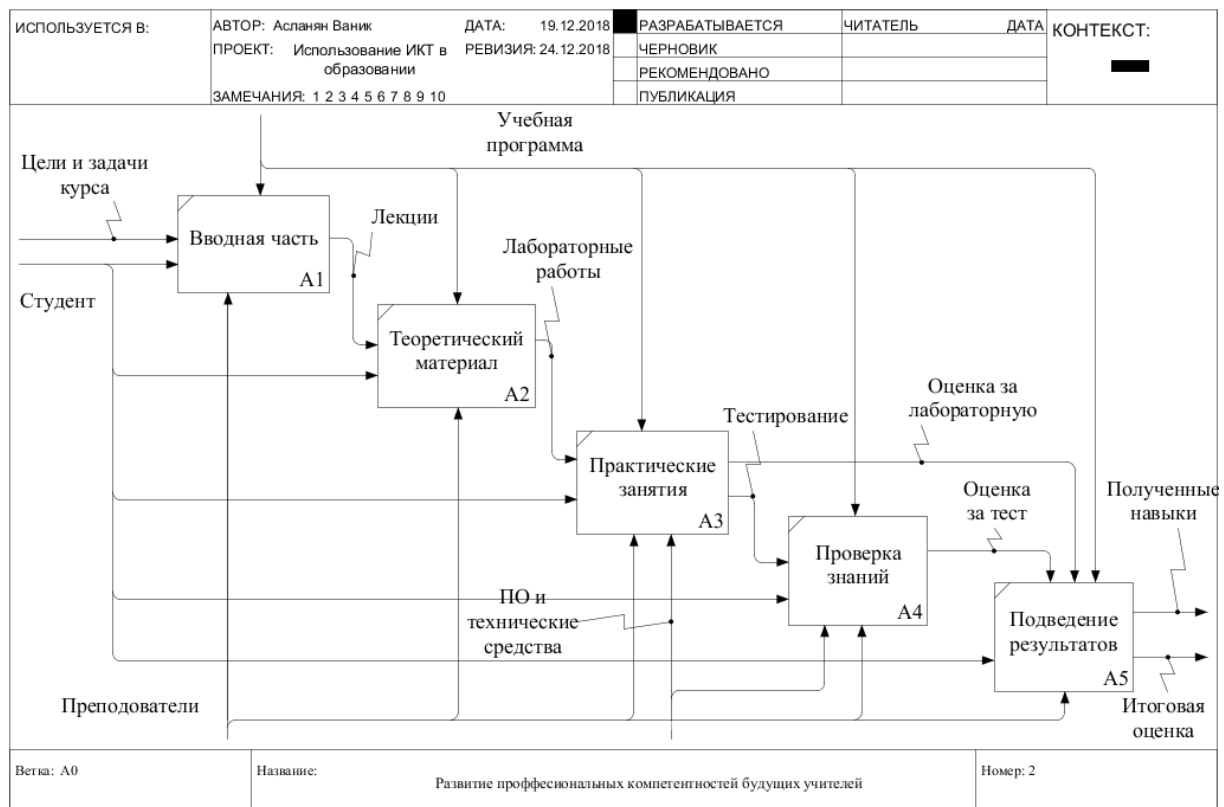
ИСПОЛЬЗУЕТСЯ В:

АВТОР: Асланян Ваник
ПРОЕКТ: Использование ИКТ в образовании
ЗАМЕЧАНИЯ: 1 2 3 4 5 6 7 8 9 10

ДАТА: 19.12.2018
РЕВИЗИЯ: 24.12.2018

РАЗРАБАТЫВАЕТСЯ
ЧЕРНОВИК
РЕКОМЕНДОВАНО
ПУБЛИКАЦИЯ

ЧИТАТЕЛЬ
ДАТА

КОНТЕКСТ:

Учебная программа

Цели и задачи курса

Вводная часть
A1

Лекции

Студент

Лабораторные работы

Теоретический материал
A2

Оценка за лабораторную

Тестирование

Практические занятия
A3

Оценка за тест

Полученные навыки

Проверка знаний
A4

ПО и технические средства

Подведение результатов
A5

Преподователи

Итоговая оценка

Ветка: A0
Название: Развитие проффесиональных компетентностей будущих учителей
Номер: 2